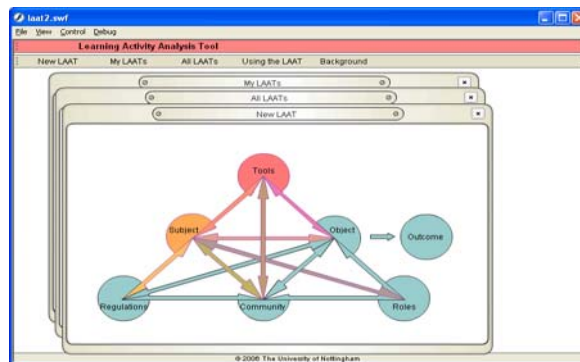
laat2.swf

File View Control Debug

Learning Activity Analysis Tool

New LAAT My LAATs All LAATs Using the LAAT Background

My LAATs

All LAATs

New LAAT

Tools

Subject

Object

Outcome

Regulations

Community

Roles

© 2006 The University of Nottingham